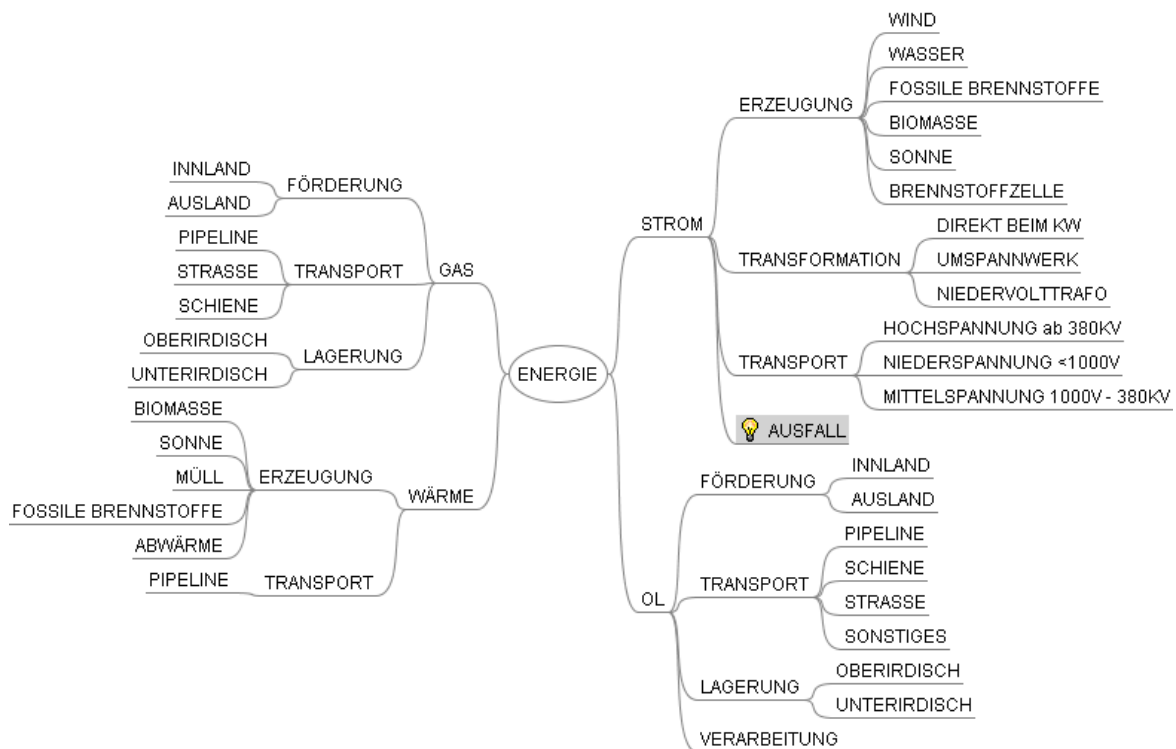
ENERGIE

STROM
ERZEUGUNG
WIND
WASSER
FOSSILE BRENNSTOFFE
BIOMASSE
SONNE
BRENNSTOFFZELLE
TRANSFORMATION
DIREKT BEIM KW
UMSPANNWERK
NIEDERVOLTTRAFO
TRANSPORT
HOCHSPANNUNG ab 380KV
NIEDERSPANNUNG <1000V
MITTELSPANNUNG 1000V - 380KV
AUSFALL

OL
FÖRDERUNG
INNLAND
AUSLAND
TRANSPORT
PIPELINE
SCHIENE
STRASSE
SONSTIGES
LAGERUNG
OBERIRDISCH
UNTERIRDISCH
VERARBEITUNG

GAS
FÖRDERUNG
INNLAND
AUSLAND
TRANSPORT
PIPELINE
STRASSE
SCHIENE
LAGERUNG
OBERIRDISCH
UNTERIRDISCH

WÄRME
ERZEUGUNG
BIOMASSE
SONNE
MÜLL
FOSSILE BRENNSTOFFE
ABWÄRME
TRANSPORT
PIPELINE